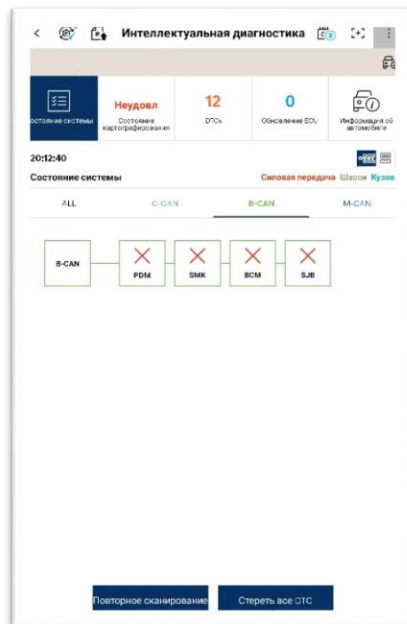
Интеллектуальная диагностика

Состояние системы

Неудовл
Состояние картографирования

12
DTCs

0
Обновление ECU

Информация об автомобиле

20:12:40

Состояние системы

Силовая передача Шасси Кузов

ALL C-CAN B-CAN M-CAN

B-CAN
PDM
SMK
BCM
SJB

Повторное сканирование
Стереть все DTC